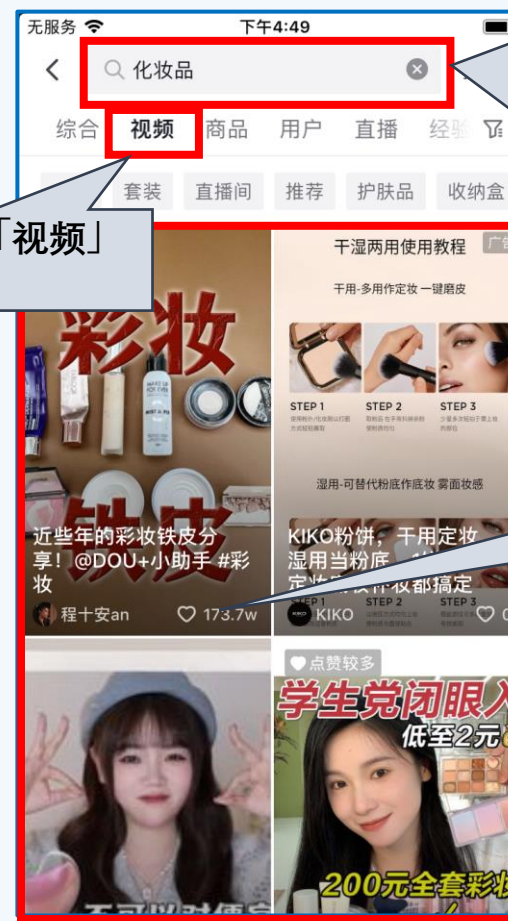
无服务 下午4:49

化妆品

综合 视频 商品 用户 直播 经验

套装 直播间 推荐 护肤品 收纳盒

「视频」

彩妆

铁皮

近些年的彩妆铁皮分享！@DOU+小助手 #彩妆

程十安an 173.7w

干湿两用使用教程 广告

干用-多用作定妆 一键磨皮

STEP 1 STEP 2 STEP 3

湿用-可替代粉底作底妆 雾面妆感

KIKO粉饼，干用定妆湿用当粉底 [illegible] 定妆 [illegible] 妆都搞定

KIKO

点赞较多

学生党闭眼入

低至2元

200元全套彩妆

不 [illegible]